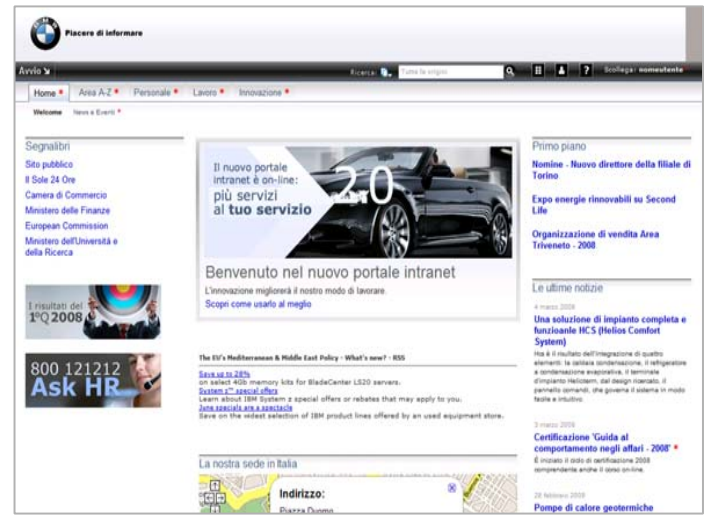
Piacere di informare

Avvio

Ricerca: Tutte le origini

Scollega: nomeutente

Home * Area A-Z * Personale * Lavoro * Innovazione *

Welcome News e Eventi *

Segnalibri

Sito pubblico

Il Sole 24 Ore

Camera di Commercio

Ministero delle Finanze

European Commission

Ministero dell'Università e della Ricerca

I risultati del 1°Q 2008

800 121212 Ask HR

Il nuovo portale intranet è on-line: più servizi al tuo servizio

2.0

Benvenuto nel nuovo portale intranet

L'innovazione migliorerà il nostro modo di lavorare.

Scopri come usarlo al meglio

The EU's Mediterranean & Middle East Policy - What's new? - RSS

Save up to 28%
on select 4Gb memory kits for BladeCenter LS20 servers.

System x™ special offers
Learn about IBM System x special offers or rebates that may apply to you.

June specials are a spectacle
Save on the widest selection of IBM product lines offered by an used equipment store.

La nostra sede in Italia

Indirizzo:

Piazza Duomo

Primo piano

Nomine - Nuovo direttore della filiale di Torino

Expo energie rinnovabili su Second Life

Organizzazione di vendita Area Triveneto - 2008

Le ultime notizie

4 marzo 2008

Una soluzione di impianto completa e funzionale HCS (Helios Comfort System)

Ecco il risultato dell'integrazione di quattro elementi: la caldaia a condensazione, il refrigeratore a condensazione evaporativa, il terminale d'impianto Heliclean, del design ricercato, il pannello comandi, che governa il sistema in modo facile e intuitivo.

3 marzo 2008

Certificazione 'Guida al comportamento negli affari - 2008' *

È iniziato il ciclo di certificazione 2008 comprendente anche il corso on-line.

28 febbraio 2008

Pompe di calore geotermiche